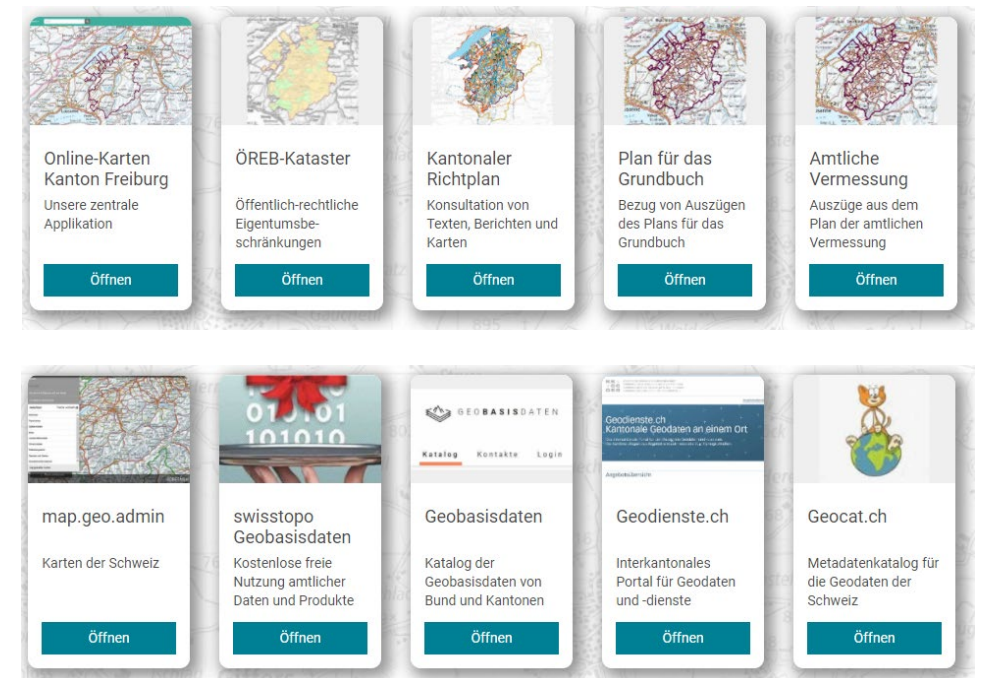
Online-Karten Kanton Freiburg

Unsere zentrale Applikation

Öffnen

ÖREB-Kataster

Öffentlich-rechtliche Eigentumsbeschränkungen

Öffnen

Kantonaler Richtplan

Konsultation von Texten, Berichten und Karten

Öffnen

Plan für das Grundbuch

Bezug von Auszügen des Plans für das Grundbuch

Öffnen

Amtliche Vermessung

Auszüge aus dem Plan der amtlichen Vermessung

Öffnen

map.geo.admin

Karten der Schweiz

Öffnen

010101
101010

swisstopo Geobasisdaten

Kostenlose freie Nutzung amtlicher Daten und Produkte

Öffnen

GEOBASISDATEN

Katalog Kontakte Login

Geobasisdaten

Katalog der Geobasisdaten von Bund und Kantonen

Öffnen

Geodienste.ch
Kantonale Geodaten an einem Ort

Geodienste.ch

Interkantonales Portal für Geodaten und -dienste

Öffnen

Geocat.ch

Metadatenkatalog für die Geodaten der Schweiz

Öffnen